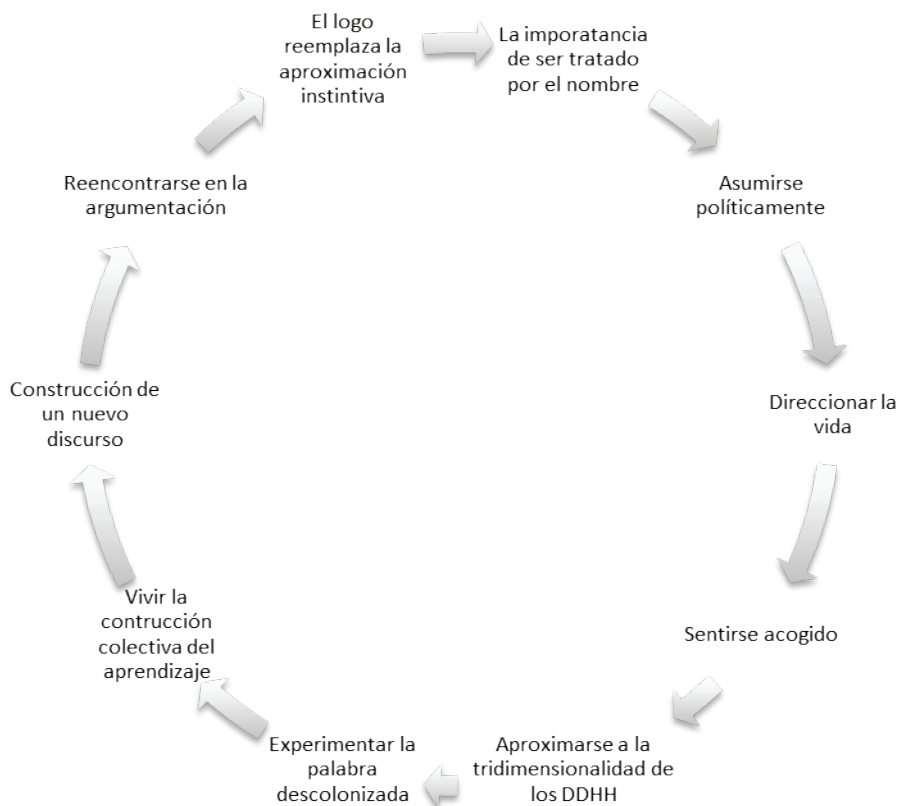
El logo reemplaza la aproximación instintiva

La imporatancia de ser tratado por el nombre

Asumirse políticamente

Direccionar la vida

Sentirse acogido

Aproximarse a la tridimensionalidad de los DDHH

Experimentar la palabra descolonizada

Vivir la contrucción colectiva del aprendizaje

Construcción de un nuevo discurso

Reencontrarse en la argumentación